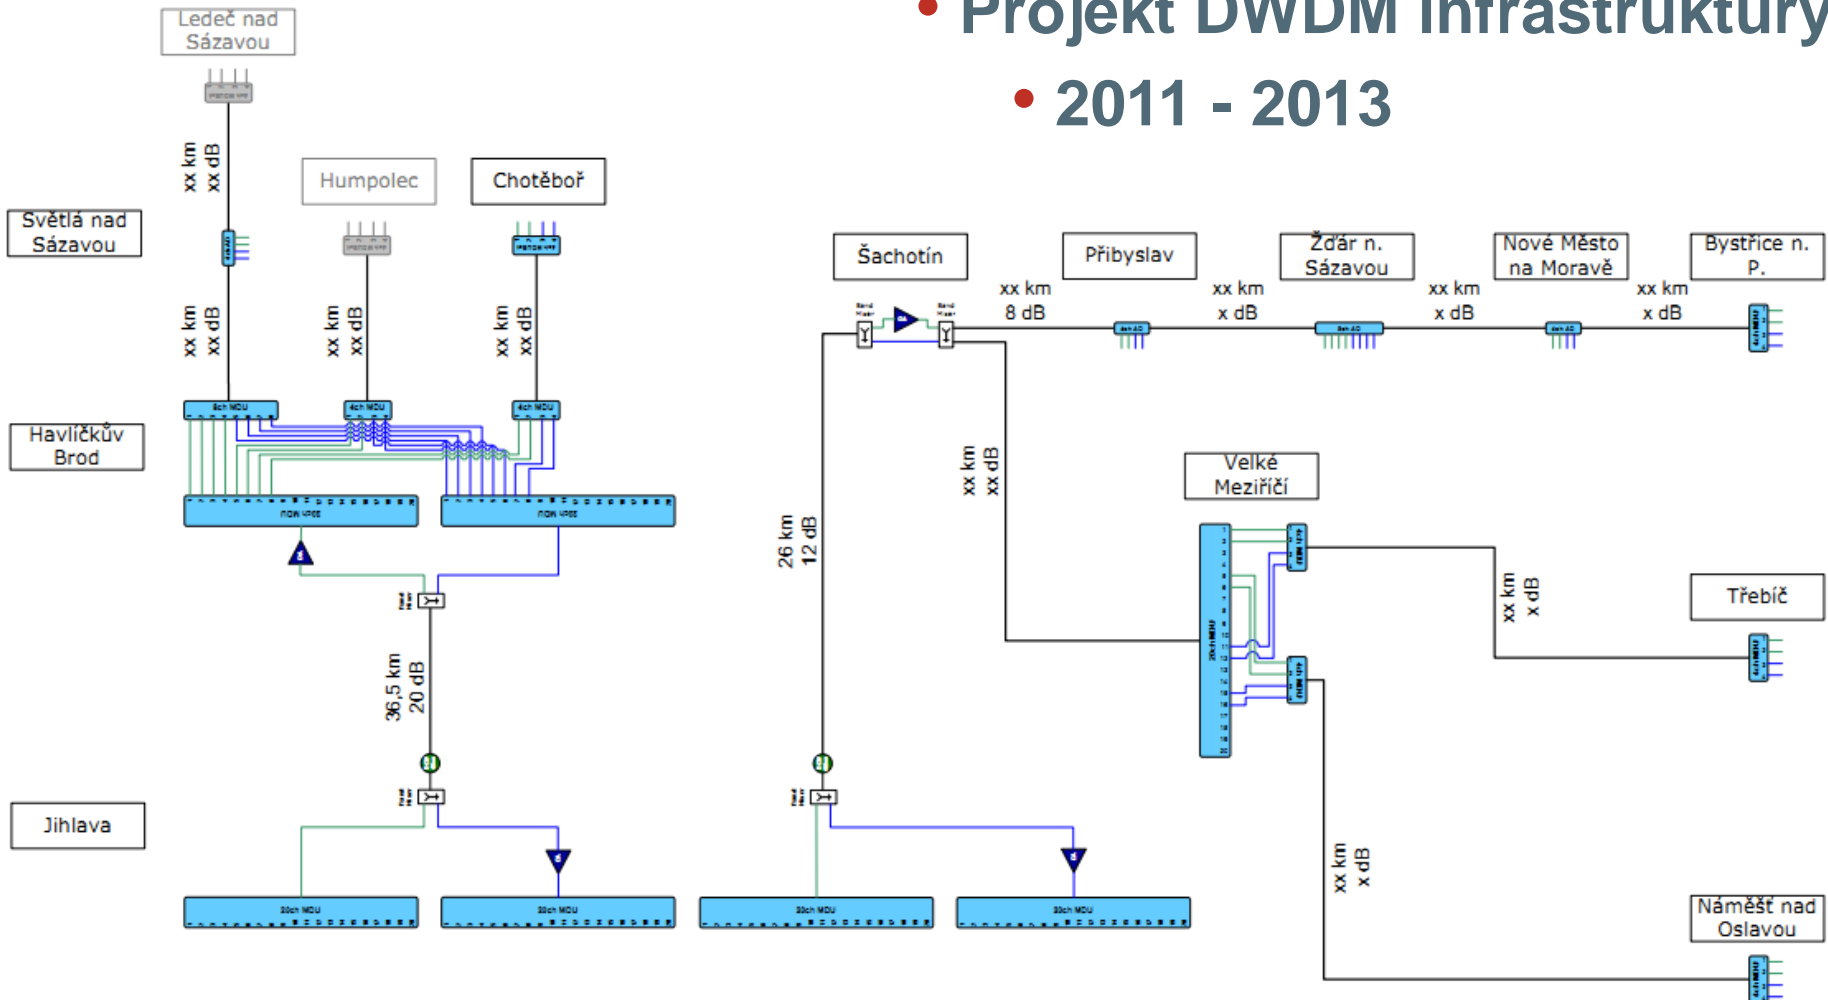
• Projekt DWDM infrastruktury

• 2011 - 2013

Ledeč nad Sázavou

xx km
xx dB

Světlá nad Sázavou

Humpolec

Chotěboř

xx km
xx dB

xx km
xx dB

xx km
xx dB

Havlíčkův Brod

8ch MDU

4ch MDU

4ch MDU

36,5 km
20 dB

Jihlava

20ch MDU

20ch MDU

Šachotín

Přibyslav

Žďár n. Sázavou

Nové Město na Moravě

Bystřice n. P.

xx km
8 dB

xx km
x dB

xx km
x dB

xx km
x dB

xx km
xx dB

26 km
12 dB

Velké Meziříčí

xx km
x dB

Třebíč

xx km
x dB

Náměšť nad Oslavou

20ch MDU

20ch MDU